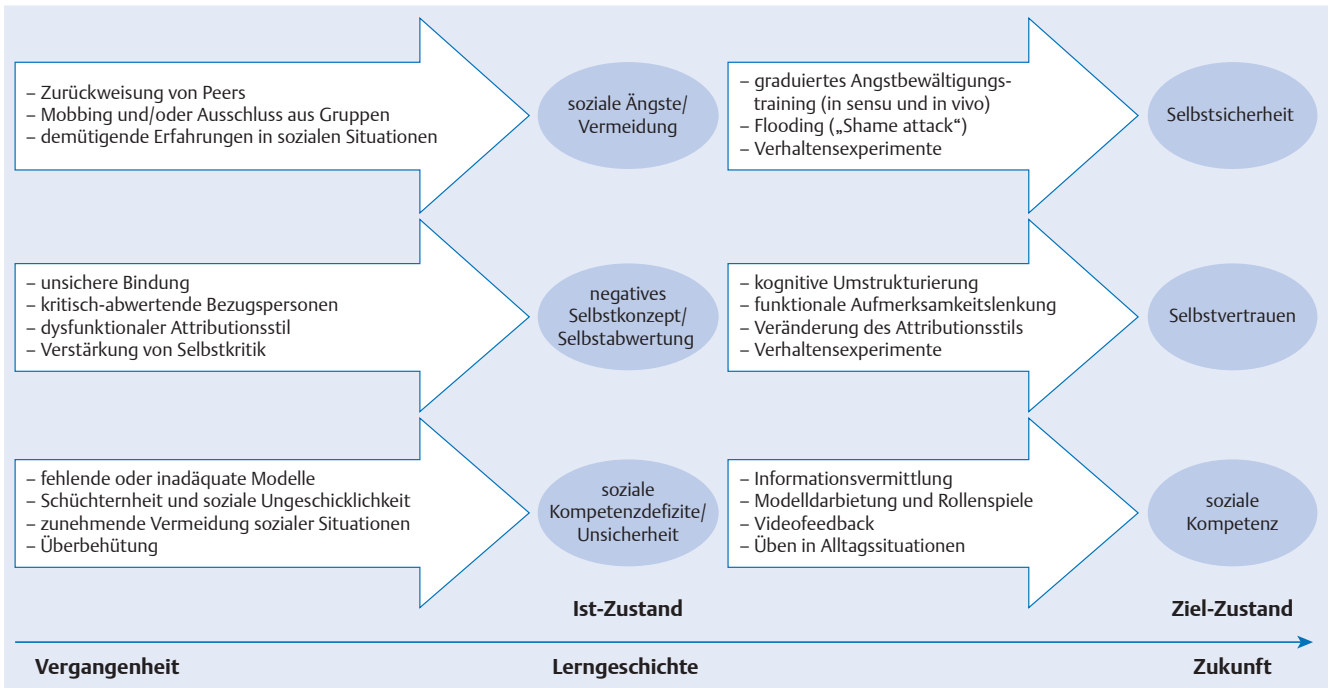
– Zurückweisung von Peers
– Mobbing und/oder Ausschluss aus Gruppen
– demütigende Erfahrungen in sozialen Situationen

soziale Ängste/ Vermeidung

– graduiertes Angstbewältigungstraining (in sensu und in vivo)
– Flooding („Shame attack“)
– Verhaltensexperimente

Selbstsicherheit

– unsichere Bindung
– kritisch-abwertende Bezugspersonen
– dysfunktionaler Attributionsstil
– Verstärkung von Selbstkritik

negatives Selbstkonzept/ Selbstabwertung

– kognitive Umstrukturierung
– funktionale Aufmerksamkeitslenkung
– Veränderung des Attributionsstils
– Verhaltensexperimente

Selbstvertrauen

– fehlende oder inadäquate Modelle
– Schüchternheit und soziale Ungeschicklichkeit
– zunehmende Vermeidung sozialer Situationen
– Überbehütung

soziale Kompetenzdefizite/ Unsicherheit

– Informationsvermittlung
– Modelldarbietung und Rollenspiele
– Videofeedback
– Üben in Alltagssituationen

soziale Kompetenz

Ist-Zustand

Ziel-Zustand

Vergangenheit

Lerngeschichte

Zukunft